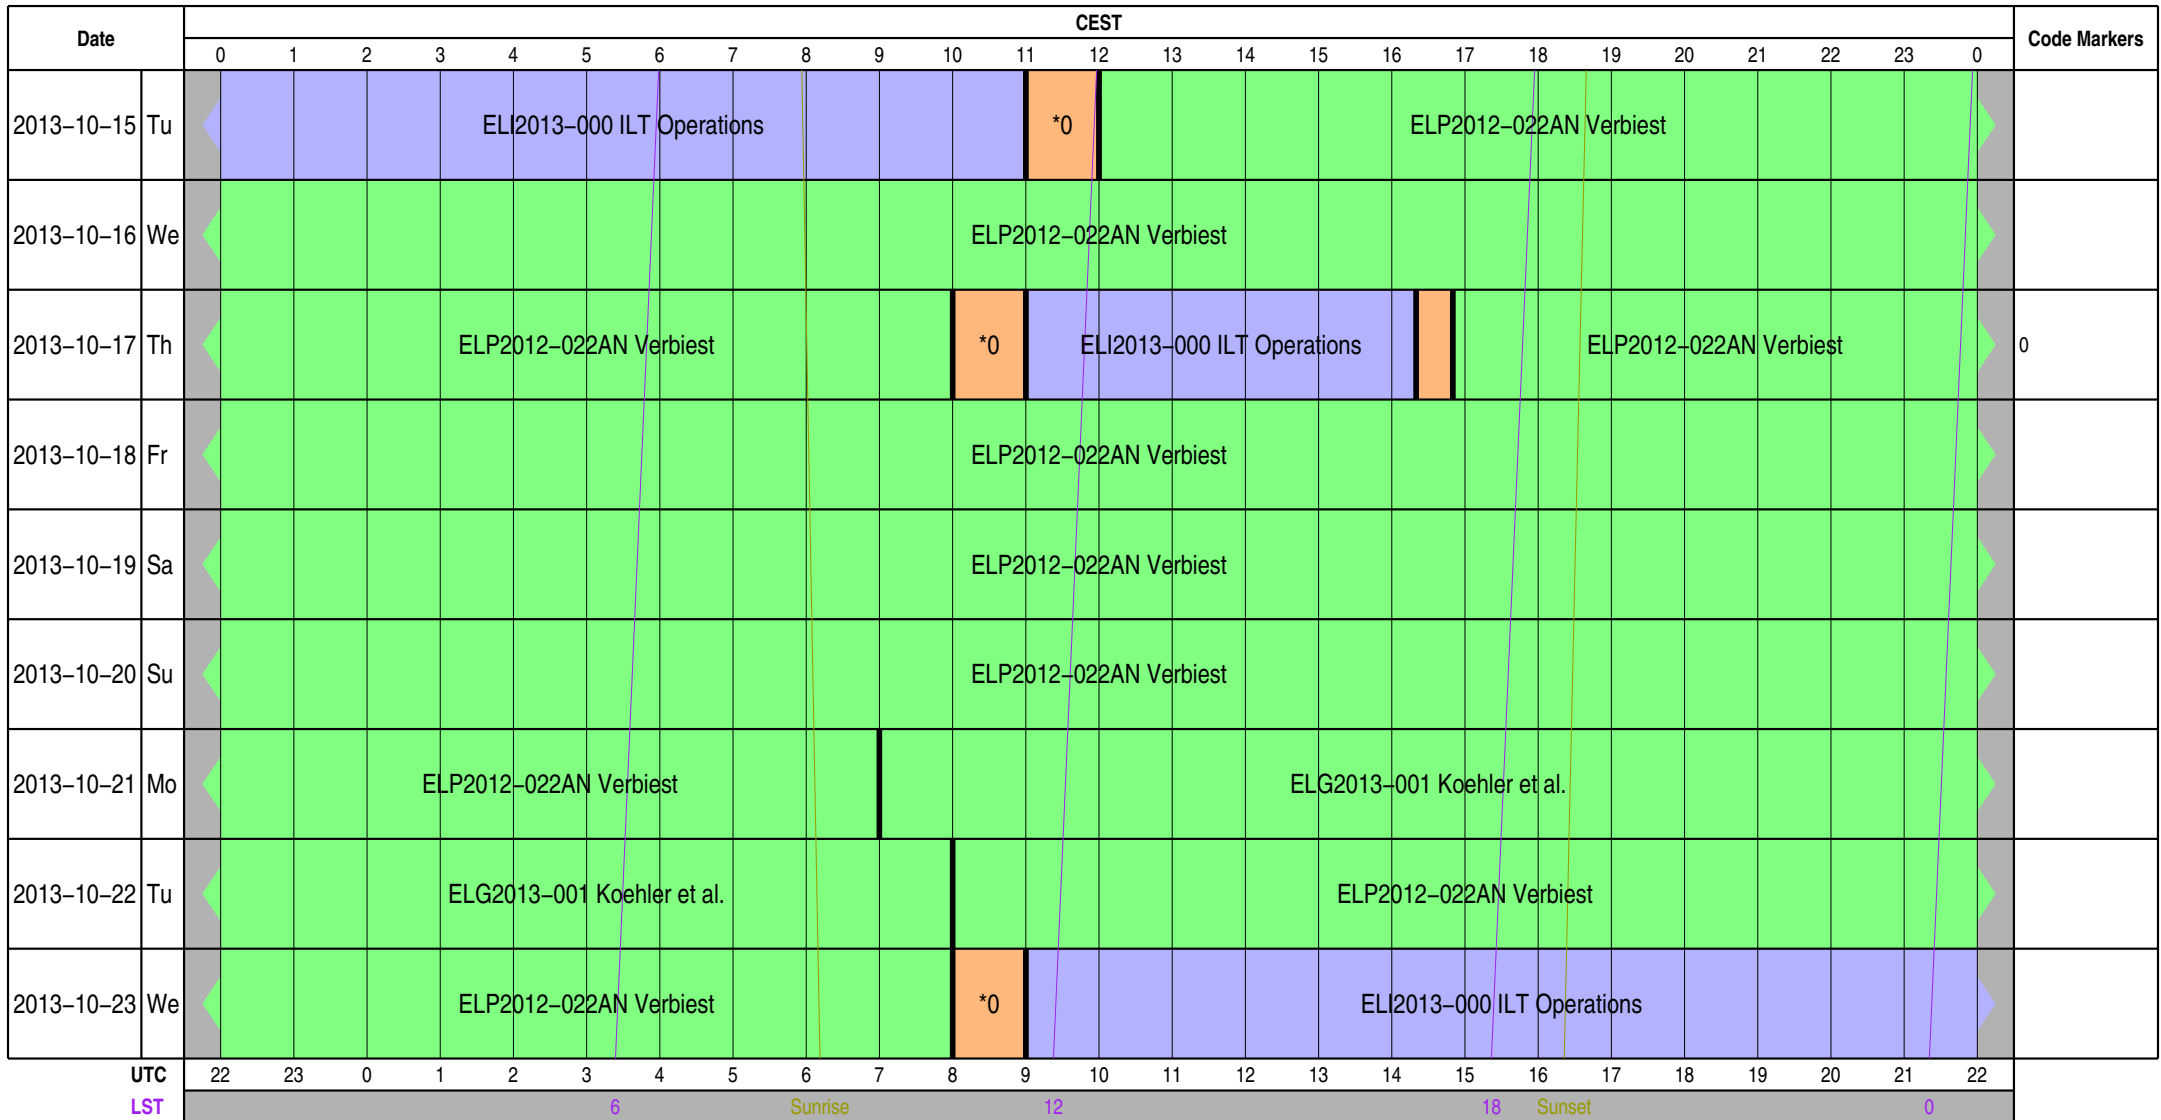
| Date | | CEST 0 1 2 3 4 5 6 7 8 9 10 11 12 13 14 15 16 17 18 19 20 21 22 23 0 | Code Markers |
|---|---|---|---|
| 2013–10–15 | Tu | ELI2013–000 ILT Operations  *0  ELP2012–022AN Verbiest | |
| 2013–10–16 | We | ELP2012–022AN Verbiest | |
| 2013–10–17 | Th | ELP2012–022AN Verbiest  *0  ELI2013–000 ILT Operations  ELP2012–022AN Verbiest | 0 |
| 2013–10–18 | Fr | ELP2012–022AN Verbiest | |
| 2013–10–19 | Sa | ELP2012–022AN Verbiest | |
| 2013–10–20 | Su | ELP2012–022AN Verbiest | |
| 2013–10–21 | Mo | ELP2012–022AN Verbiest  ELG2013–001 Koehler et al. | |
| 2013–10–22 | Tu | ELG2013–001 Koehler et al.  ELP2012–022AN Verbiest | |
| 2013–10–23 | We | ELP2012–022AN Verbiest  *0  ELI2013–000 ILT Operations | |

UTC 22 23 0 1 2 3 4 5 6 7 8 9 10 11 12 13 14 15 16 17 18 19 20 21 22

LST 6 Sunrise 12 18 Sunset 0